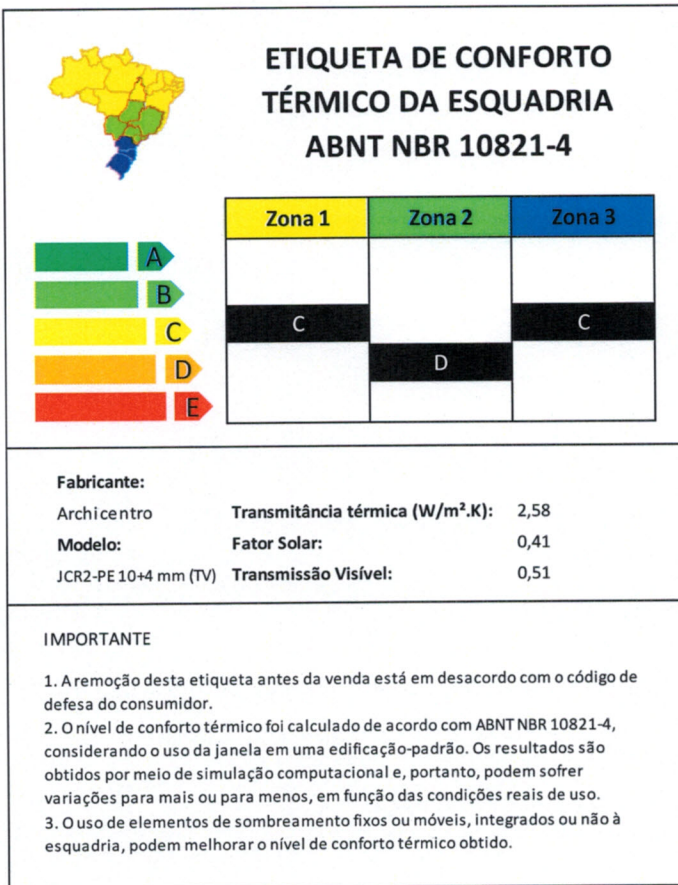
ETIQUETA DE CONFORTO TÉRMICO DA ESQUADRIA ABNT NBR 10821-4

A
B
C
D
E

| Zona 1 | Zona 2 | Zona 3 |
|---|---|---|
| C | D | C |

Fabricante:
Archicentro
Modelo:
JCR2-PE 10+4 mm (TV)

Transmitância térmica (W/m².K): 2,58
Fator Solar: 0,41
Transmissão Visível: 0,51

IMPORTANTE

1. A remoção desta etiqueta antes da venda está em desacordo com o código de defesa do consumidor.
2. O nível de conforto térmico foi calculado de acordo com ABNT NBR 10821-4, considerando o uso da janela em uma edificação-padrão. Os resultados são obtidos por meio de simulação computacional e, portanto, podem sofrer variações para mais ou para menos, em função das condições reais de uso.
3. O uso de elementos de sombreamento fixos ou móveis, integrados ou não à esquadria, podem melhorar o nível de conforto térmico obtido.